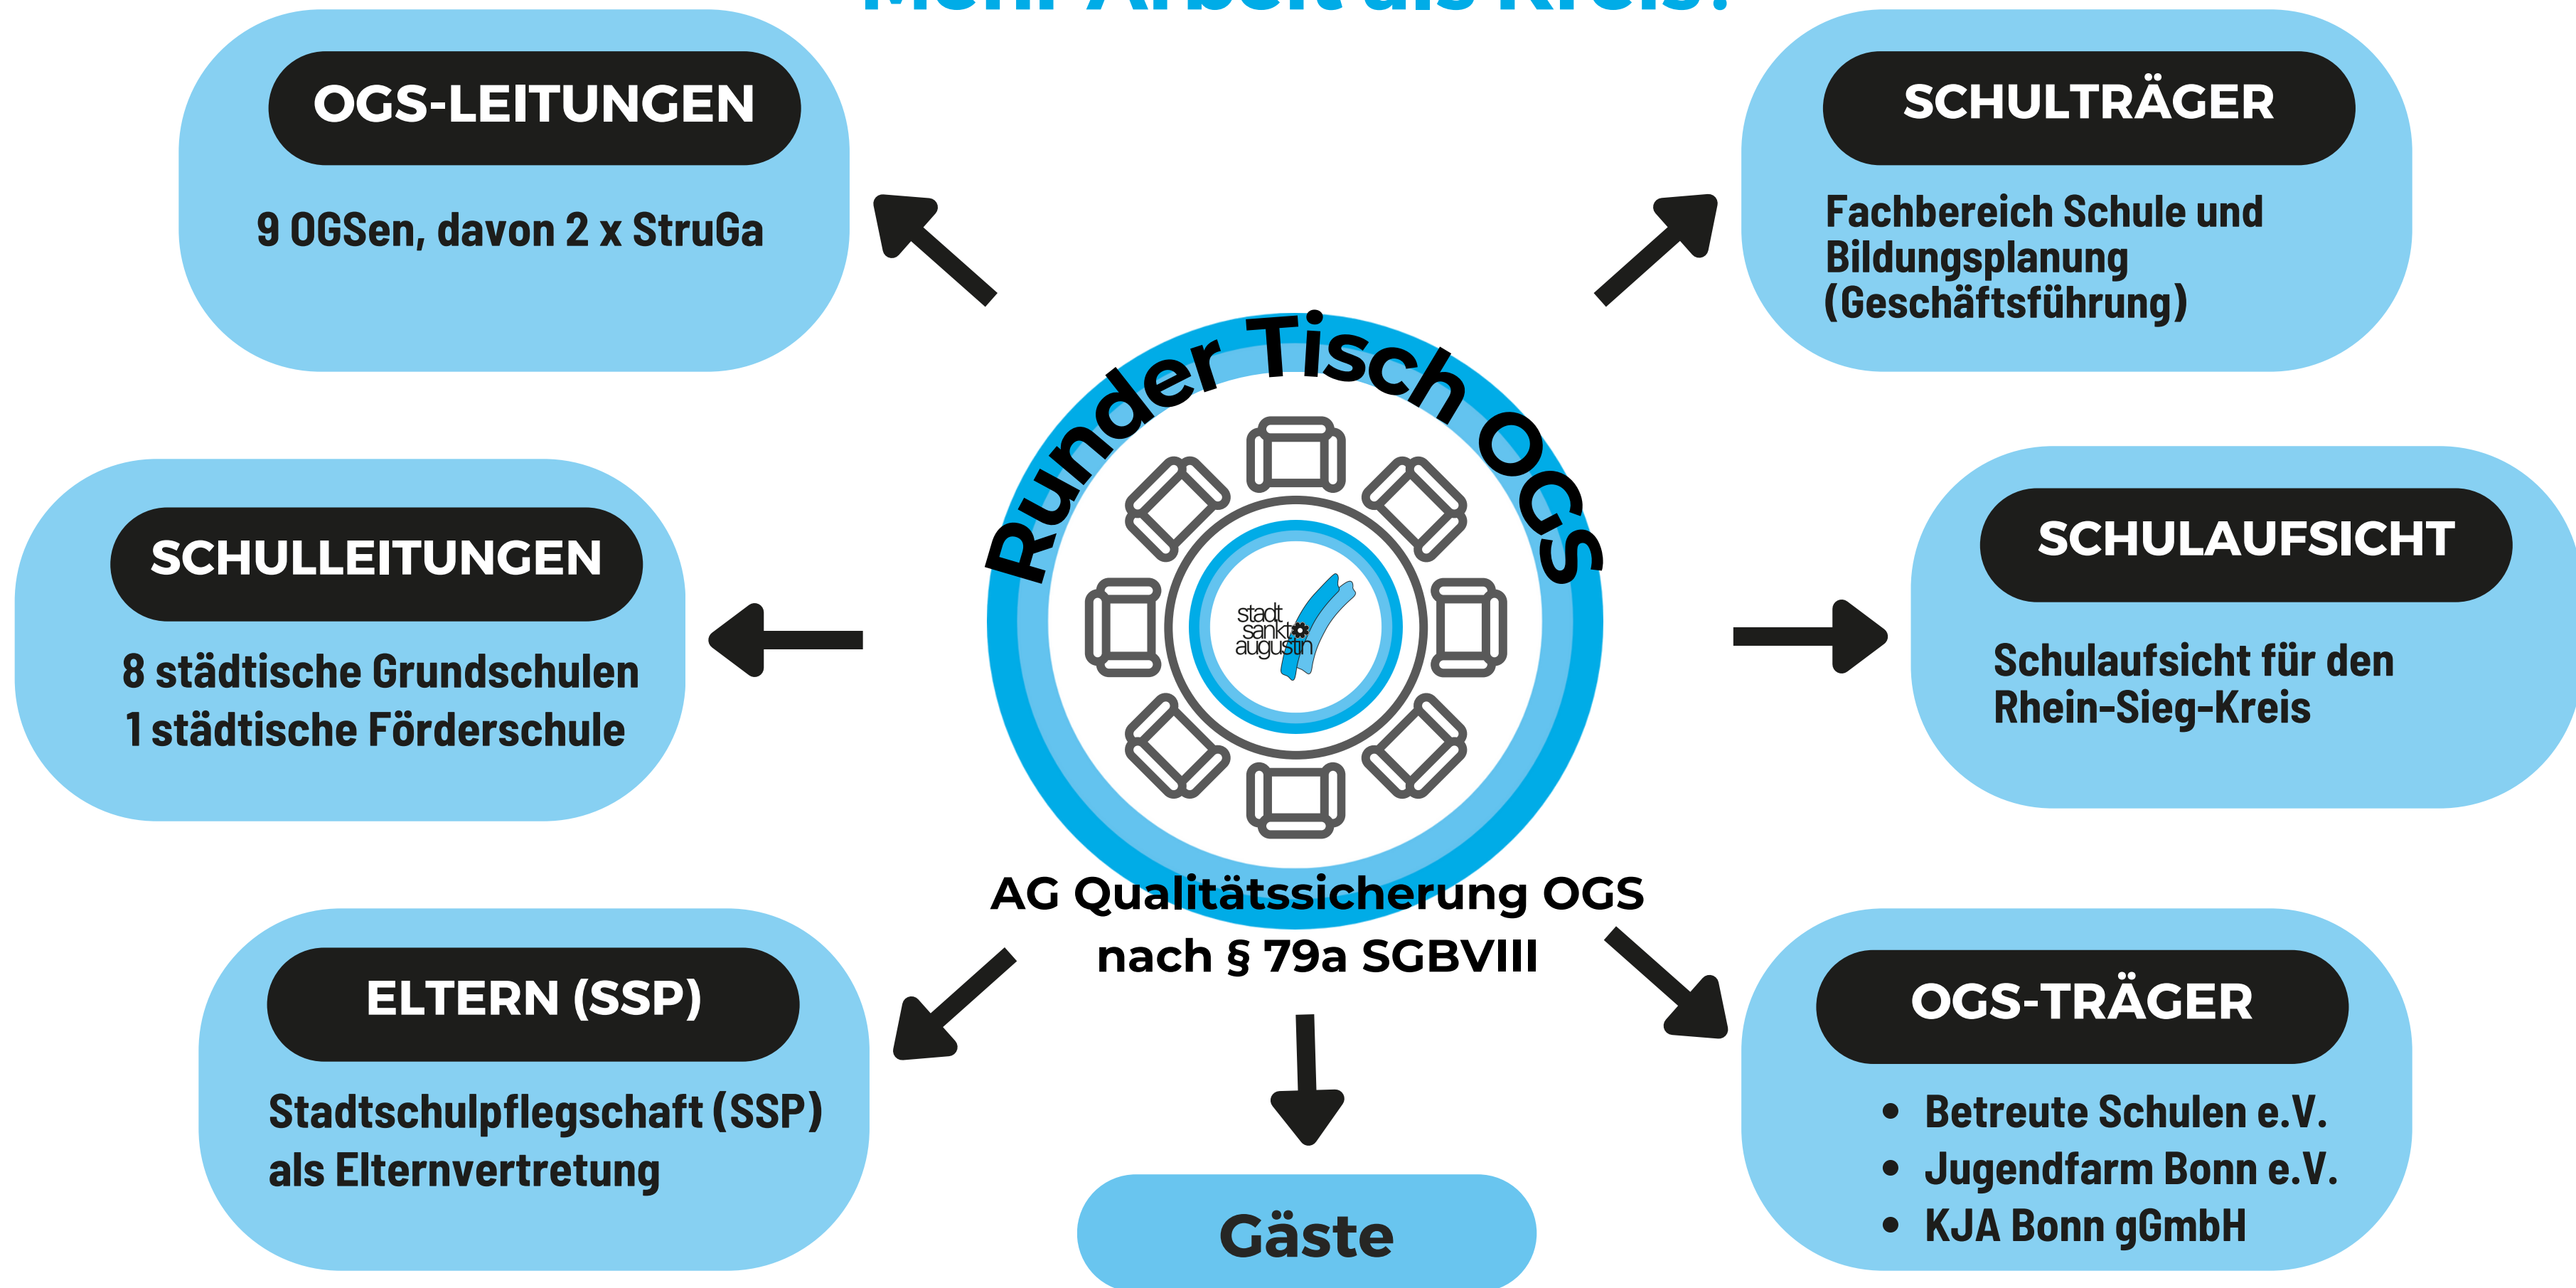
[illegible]

OGS-LEITUNGEN

9 OGSen, davon 2 x StruGa

SCHULTRÄGER

Fachbereich Schule und Bildungsplanung (Geschäftsführung)

Runder Tisch OGS

stadt sankt augustin

SCHULLEITUNGEN

8 städtische Grundschulen
1 städtische Förderschule

SCHULAUFSICHT

Schulaufsicht für den Rhein-Sieg-Kreis

AG Qualitätssicherung OGS nach § 79a SGBVIII

ELTERN (SSP)

Stadtschulpflegschaft (SSP) als Elternvertretung

OGS-TRÄGER

• Betreute Schulen e.V.
• Jugendfarm Bonn e.V.
• KJA Bonn gGmbH

Gäste